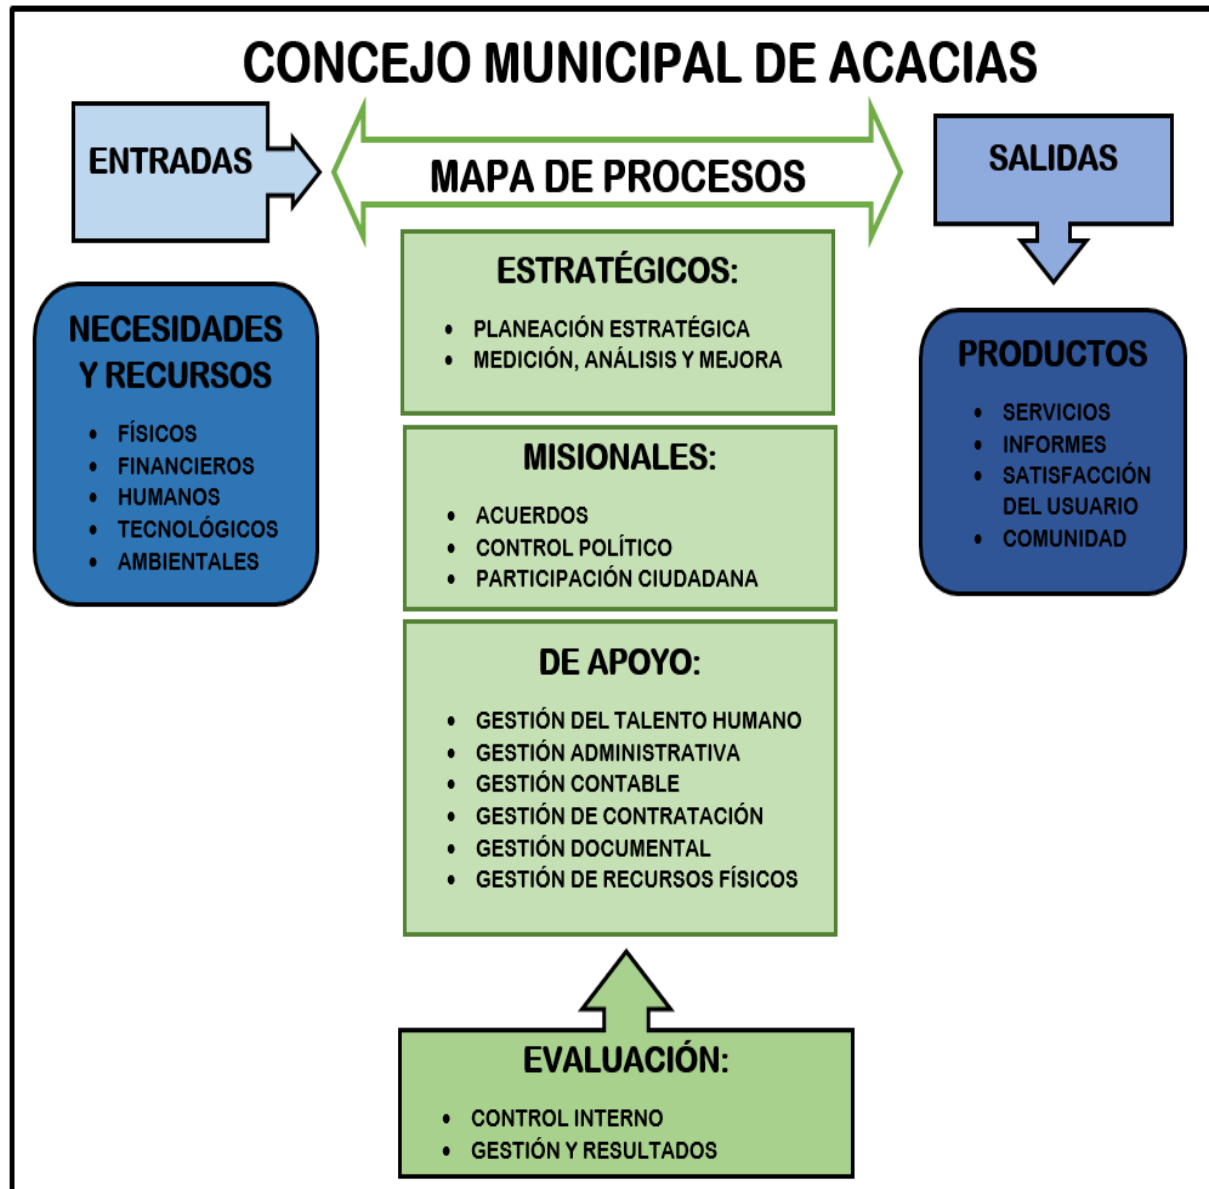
CONCEJO MUNICIPAL DE ACACIAS

ENTRADAS

MAPA DE PROCESOS

SALIDAS

NECESIDADES Y RECURSOS

- FÍSICOS
- FINANCIEROS
- HUMANOS
- TECNOLÓGICOS
- AMBIENTALES

ESTRATÉGICOS:

- PLANEACIÓN ESTRATÉGICA
- MEDICIÓN, ANÁLISIS Y MEJORA

MISIONALES:

- ACUERDOS
- CONTROL POLÍTICO
- PARTICIPACIÓN CIUDADANA

DE APOYO:

- GESTIÓN DEL TALENTO HUMANO
- GESTIÓN ADMINISTRATIVA
- GESTIÓN CONTABLE
- GESTIÓN DE CONTRATACIÓN
- GESTIÓN DOCUMENTAL
- GESTIÓN DE RECURSOS FÍSICOS

PRODUCTOS

- SERVICIOS
- INFORMES
- SATISFACCIÓN DEL USUARIO
- COMUNIDAD

EVALUACIÓN:

- CONTROL INTERNO
- GESTIÓN Y RESULTADOS